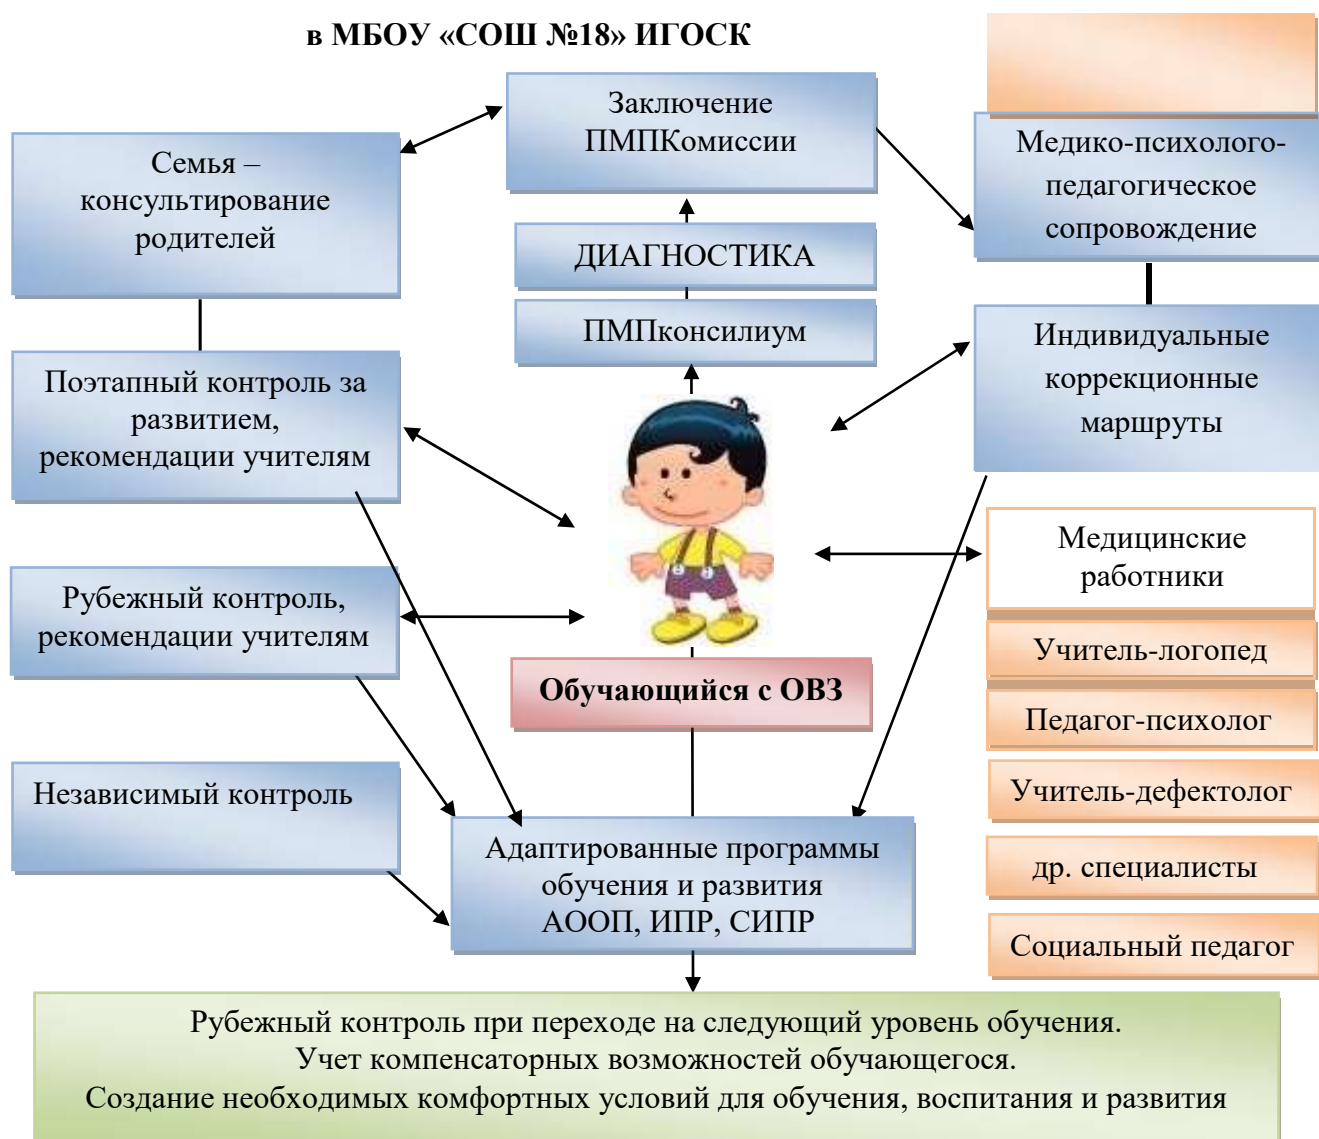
в МБОУ «СОШ №18» ИГОСК

Заключение ПМПКомиссии

Семья – консультирование родителей

Медико-психолого-педагогическое сопровождение

ДИАГНОСТИКА

ПМПконсилиум

Индивидуальные коррекционные маршруты

Поэтапный контроль за развитием, рекомендации учителям

Медицинские работники

Рубежный контроль, рекомендации учителям

Учитель-логопед

Обучающийся с ОВЗ

Педагог-психолог

Учитель-дефектолог

Независимый контроль

Адаптированные программы обучения и развития АООП, ИПР, СИПР

др. специалисты

Социальный педагог

Рубежный контроль при переходе на следующий уровень обучения.
Учет компенсаторных возможностей обучающегося.
Создание необходимых комфортных условий для обучения, воспитания и развития